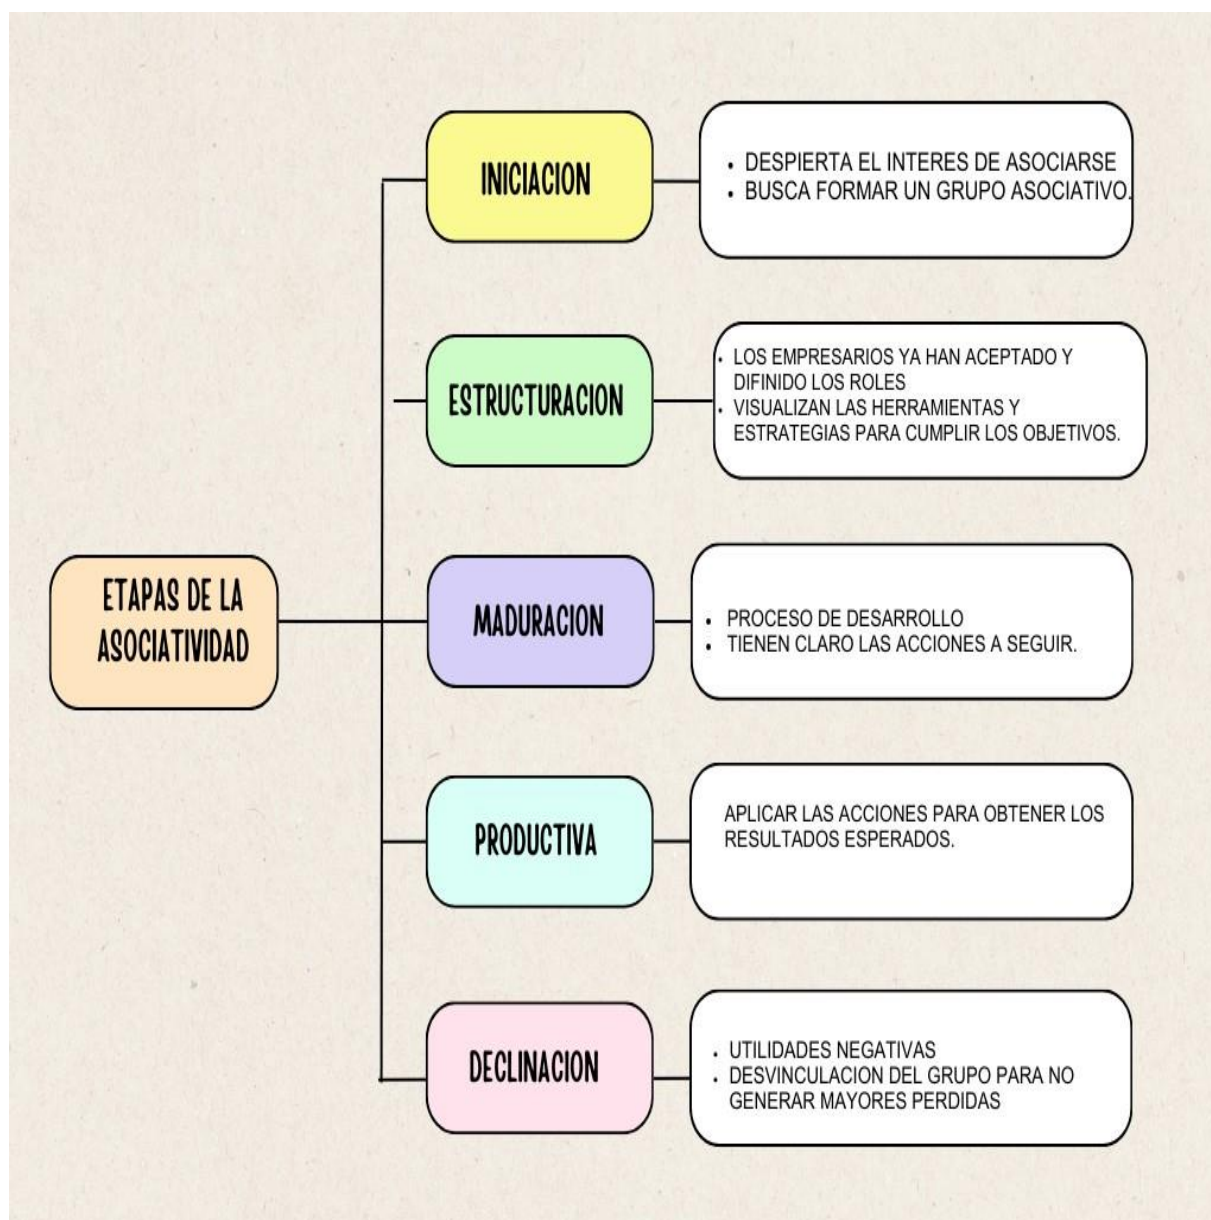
ETAPAS DE LA ASOCIATIVIDAD

INICIACION

- DESPIERTA EL INTERES DE ASOCIARSE
- BUSCA FORMAR UN GRUPO ASOCIATIVO.

ESTRUCTURACION

- LOS EMPRESARIOS YA HAN ACEPTADO Y DIFINIDO LOS ROLES
- VISUALIZAN LAS HERRAMIENTAS Y ESTRATEGIAS PARA CUMPLIR LOS OBJETIVOS.

MADURACION

- PROCESO DE DESARROLLO
- TIENEN CLARO LAS ACCIONES A SEGUIR.

PRODUCTIVA

APLICAR LAS ACCIONES PARA OBTENER LOS RESULTADOS ESPERADOS.

DECLINACION

- UTILIDADES NEGATIVAS
- DESVINCULACION DEL GRUPO PARA NO GENERAR MAYORES PERDIDAS